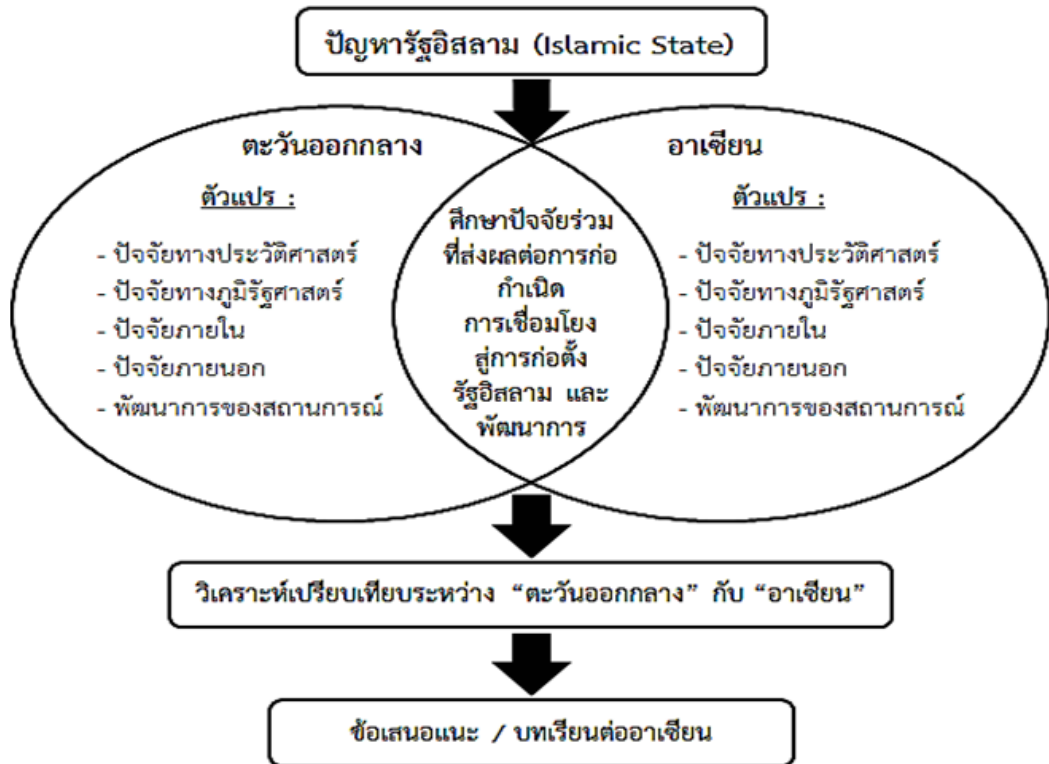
ปัญหารัฐอิสลาม (Islamic State)

ตะวันออกกลาง

ตัวแปร :

- ปัจจัยทางประวัติศาสตร์
- ปัจจัยทางภูมิรัฐศาสตร์
- ปัจจัยภายใน
- ปัจจัยภายนอก
- พัฒนาการของสถานการณ์

ศึกษาปัจจัยร่วมที่ส่งผลต่อการก่อกำเนิด การเชื่อมโยงสู่การก่อตั้งรัฐอิสลาม และพัฒนาการ

อาเซียน

ตัวแปร :

- ปัจจัยทางประวัติศาสตร์
- ปัจจัยทางภูมิรัฐศาสตร์
- ปัจจัยภายใน
- ปัจจัยภายนอก
- พัฒนาการของสถานการณ์

วิเคราะห์เปรียบเทียบระหว่าง “ตะวันออกกลาง” กับ “อาเซียน”

ข้อเสนอแนะ / บทเรียนต่ออาเซียน